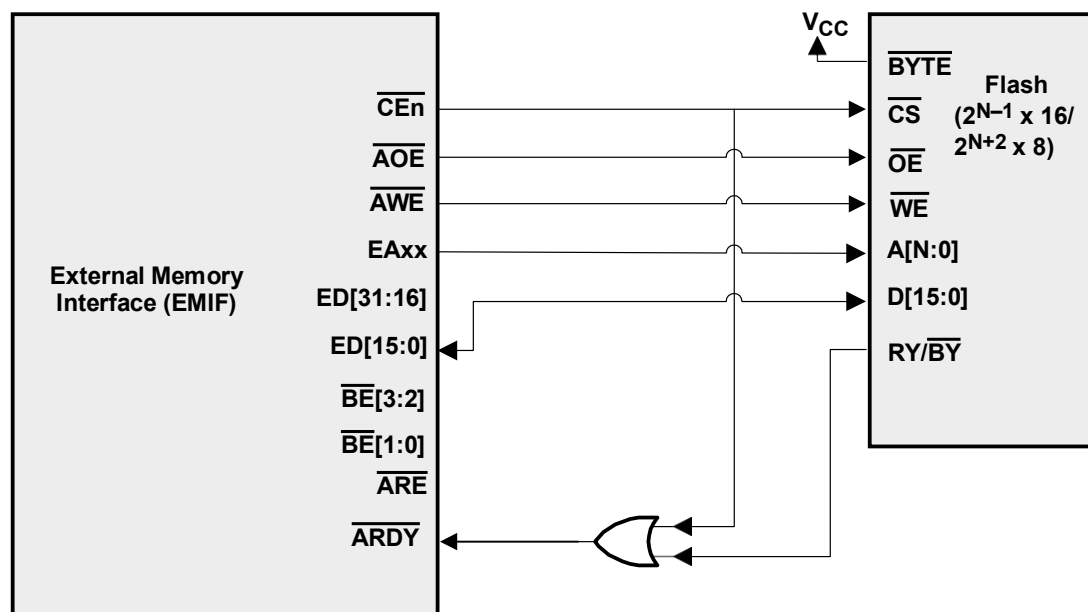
External Memory Interface (EMIF)

$\overline{CEn}$
$\overline{AOE}$
$\overline{AWE}$
EAxx
ED[31:16]
ED[15:0]
$\overline{BE}$[3:2]
$\overline{BE}$[1:0]
$\overline{ARE}$
$\overline{ARDY}$

$V_{CC}$

$\overline{BYTE}$
$\overline{CS}$
$\overline{OE}$
$\overline{WE}$
A[N:0]
D[15:0]
RY/$\overline{BY}$

Flash
($2^{N-1}$ x 16/
$2^{N+2}$ x 8)